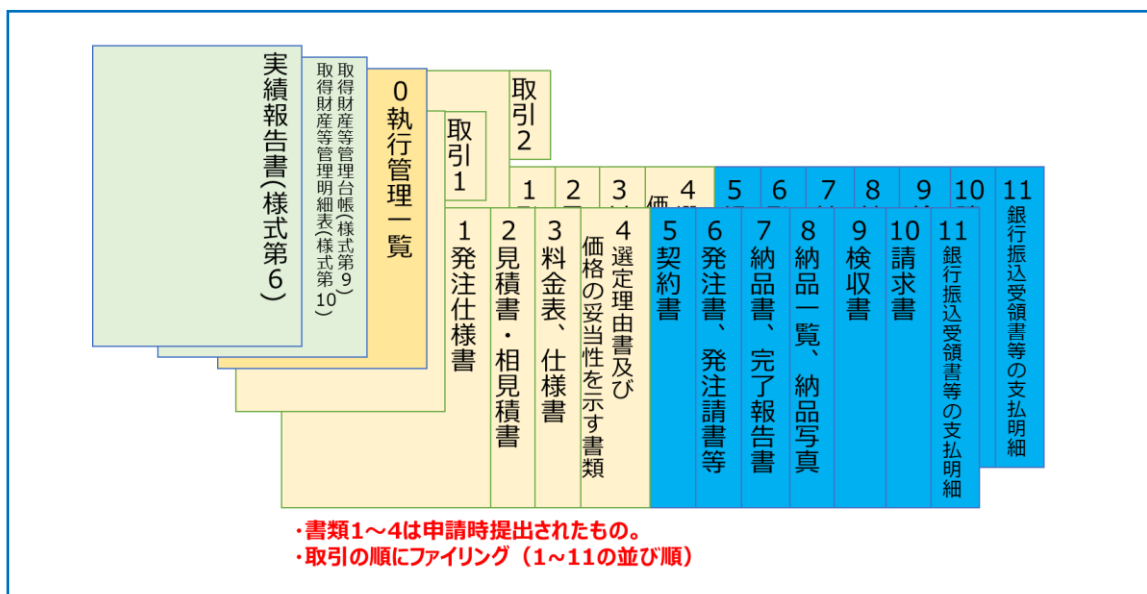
実績報告書（様式第6）

取得財産等管理台帳（様式第9）
取得財産等管理明細表（様式第10）

0 執行管理一覧

取引2

取引1

1 2 3 4 5 6 7 8 9 10 11 銀行振込受領書等の支払明細

1 発注仕様書

2 見積書・相見積書

3 料金表、仕様書

4 選定理由書及び価格の妥当性を示す書類

5 契約書

6 発注書、発注請書等

7 納品書、完了報告書

8 納品一覧、納品写真

9 検収書

10 請求書

11 銀行振込受領書等の支払明細

・書類1～4は申請時提出されたもの。
・取引の順にファイリング（1～11の並び順）